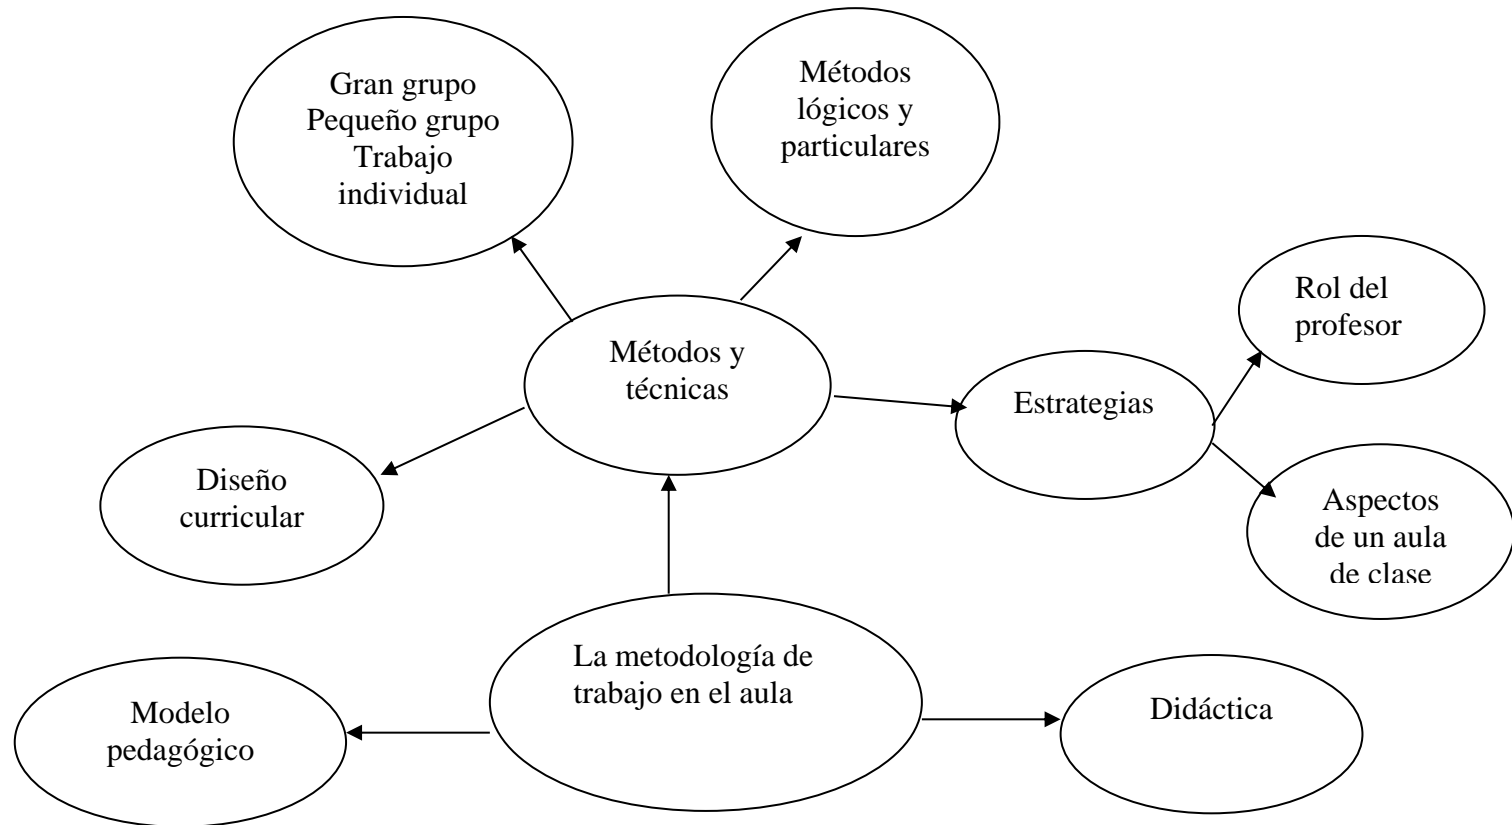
Gran grupo
Pequeño grupo
Trabajo
individual

Métodos
lógicos y
particulares

Rol del
profesor

Métodos y
técnicas

Estrategias

Diseño
curricular

Aspectos
de un aula
de clase

La metodología de
trabajo en el aula

Modelo
pedagógico

Didáctica